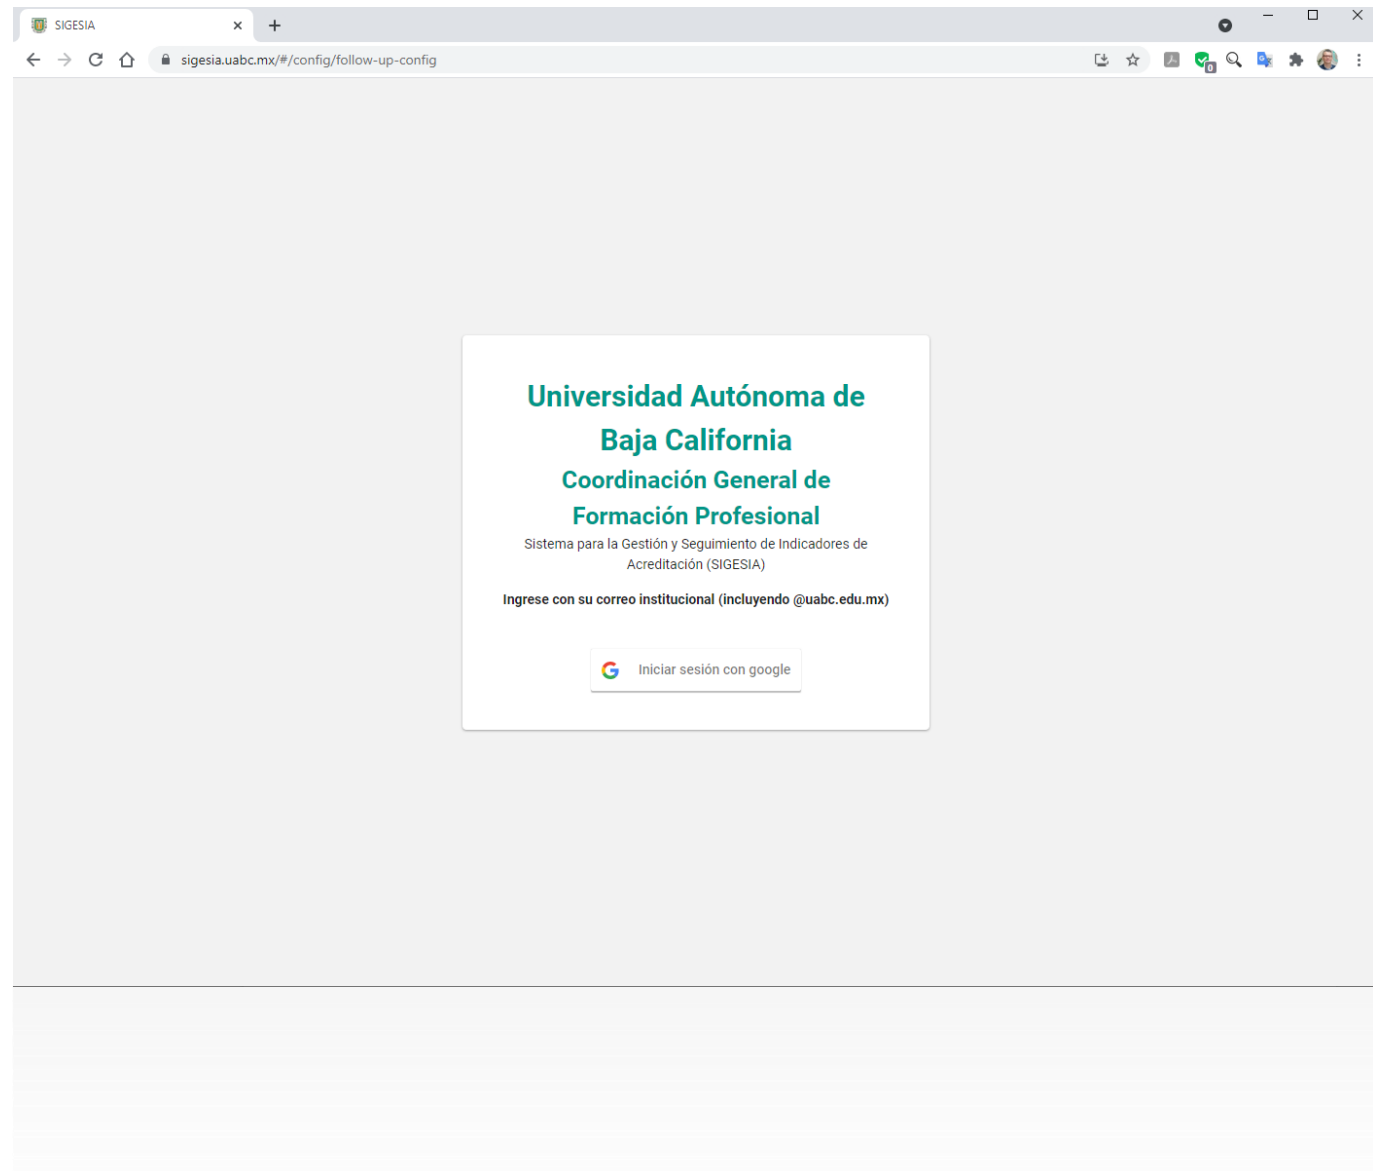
SIGESIA

sigesia.uabc.mx/#/config/follow-up-config

Universidad Autónoma de Baja California

Coordinación General de Formación Profesional

Sistema para la Gestión y Seguimiento de Indicadores de Acreditación (SIGESIA)

Ingrese con su correo institucional (incluyendo @uabc.edu.mx)

Iniciar sesión con google